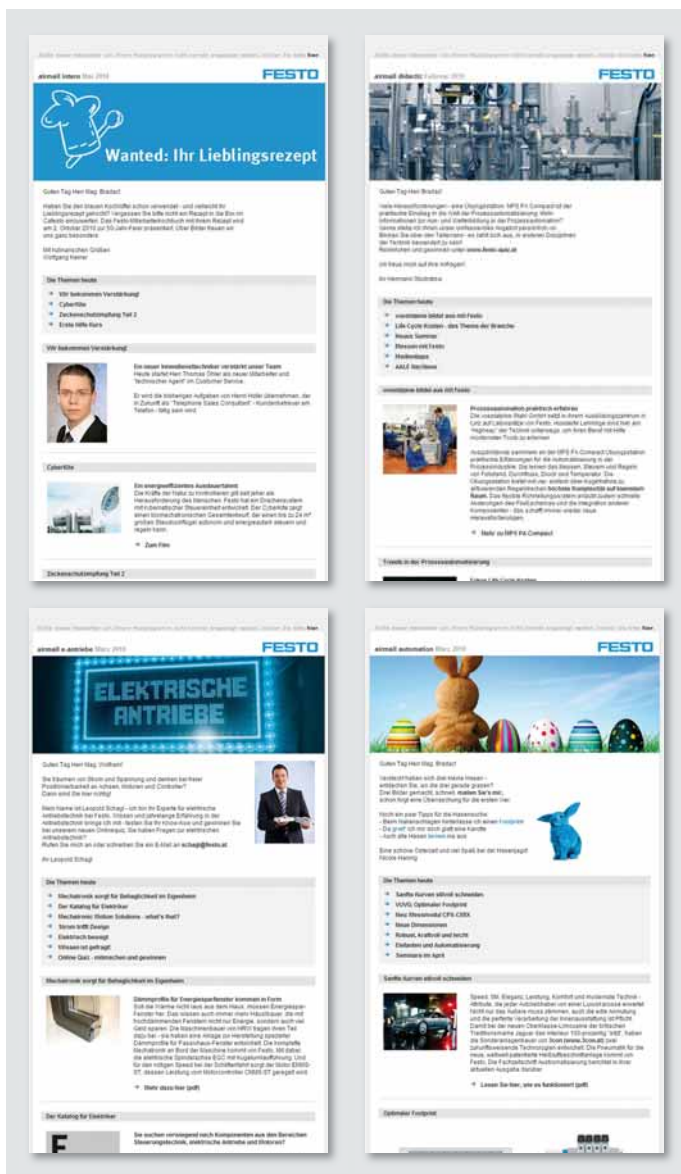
FESTO

Wanted: Ihr Lieblingsrezept

Die Themen heute

Wir bekommen Verstärkung!

CyberKite

Zuckerschutzimpfung Teil 2

FESTO

Die Themen heute

FESTO

ELEKTRISCHE ANTRIEBE

Die Themen heute

FESTO

Die Themen heute